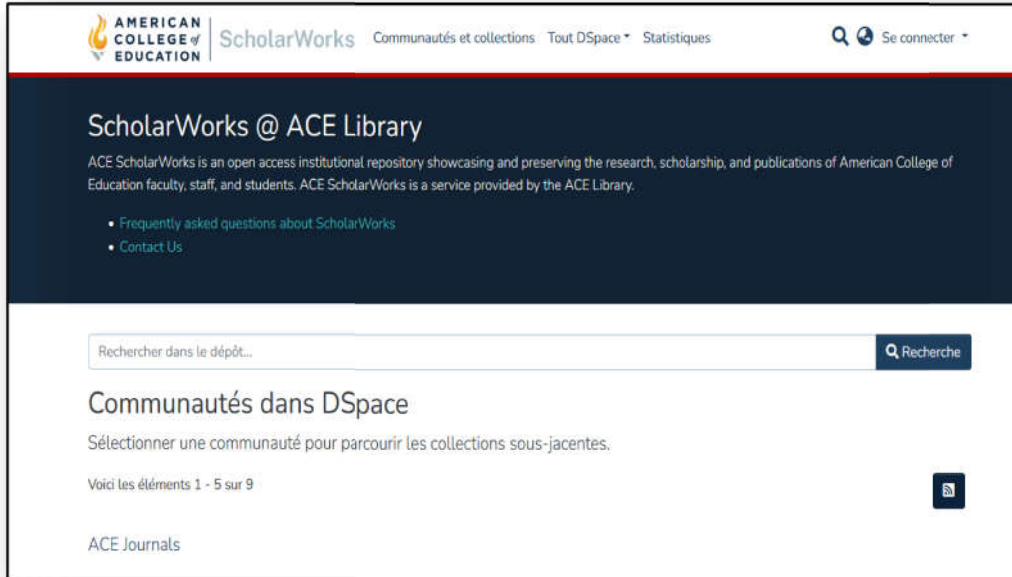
AMERICAN COLLEGE of EDUCATION

ScholarWorks

Communautés et collections Tout DSpace Statistiques

Se connecter

ScholarWorks @ ACE Library

ACE ScholarWorks is an open access institutional repository showcasing and preserving the research, scholarship, and publications of American College of Education faculty, staff, and students. ACE ScholarWorks is a service provided by the ACE Library.

- Frequently asked questions about ScholarWorks
- Contact Us

Rechercher dans le dépôt...

Recherche

Communautés dans DSpace

Sélectionner une communauté pour parcourir les collections sous-jacentes.

Voici les éléments 1 - 5 sur 9

ACE Journals